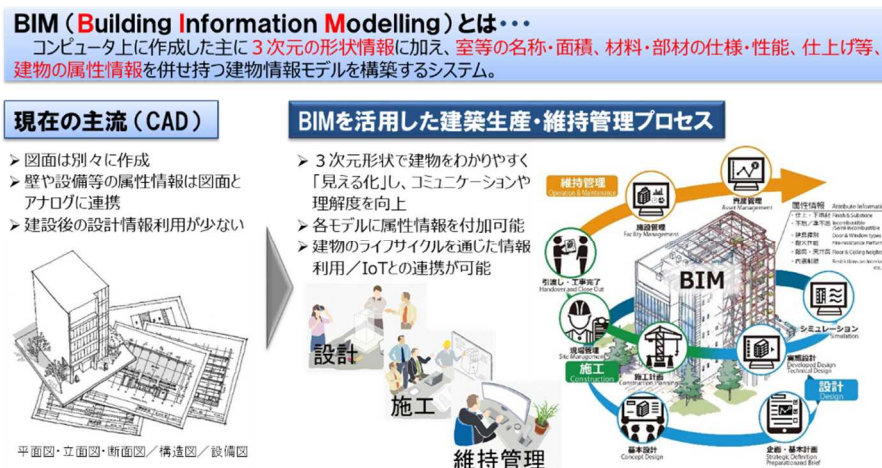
BIM（Building Information Modelling）とは・・・

コンピュータ上に作成した主に３次元の形状情報に加え、室等の名称・面積、材料・部材の仕様・性能、仕上げ等、建物の属性情報を併せ持つ建物情報モデルを構築するシステム。

現在の主流（CAD）

➢ 図面は別々に作成
➢ 壁や設備等の属性情報は図面とアナログに連携
➢ 建設後の設計情報利用が少ない

平面図・立面図・断面図／構造図／設備図

BIMを活用した建築生産・維持管理プロセス

➢ ３次元形状で建物をわかりやすく「見える化」し、コミュニケーションや理解度を向上
➢ 各モデルに属性情報を付加可能
➢ 建物のライフサイクルを通じた情報利用／IoTとの連携が可能

設計
施工
維持管理

維持管理
Operation & Maintenance

資産管理
Asset Management

施設管理
Facility Management

引渡し・工事完了
Handover and Close Out

現場管理
Site Management

施工
Construction

施工計画
Construction Planning

BIM

シミュレーション
Simulation

実施設計
Developed Design
Technical Design

設計
Design

基本設計
Concept Design

企画・基本計画
Strategic Definition
Preparation and Brief

属性情報
Attribute Information
・仕上・下地材 Finish & Substrate
・不燃／準不燃 Incombustible/Semi-incombustible
・建具種別 Door & Window types
・耐火性能 Fire-resistance performance
・階高・天井高 Floor & Ceiling heights
・内装制限 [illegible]